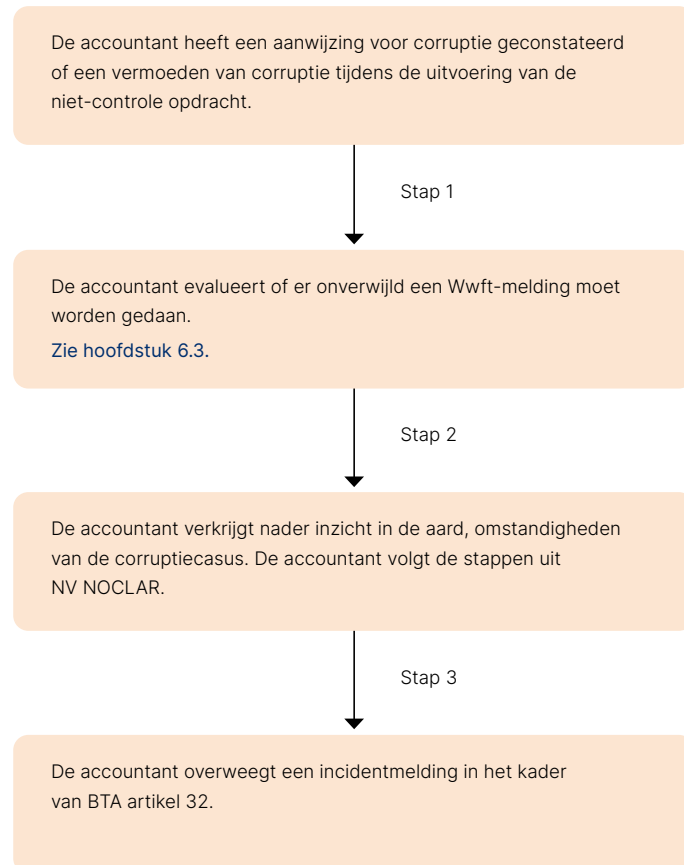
De accountant heeft een aanwijzing voor corruptie geconstateerd of een vermoeden van corruptie tijdens de uitvoering van de niet-controle opdracht.

Stap 1

De accountant evalueert of er onverwijld een Wwft-melding moet worden gedaan.

Zie hoofdstuk 6.3.

Stap 2

De accountant verkrijgt nader inzicht in de aard, omstandigheden van de corruptiecasus. De accountant volgt de stappen uit NV NOCLAR.

Stap 3

De accountant overweegt een incidentmelding in het kader van BTA artikel 32.